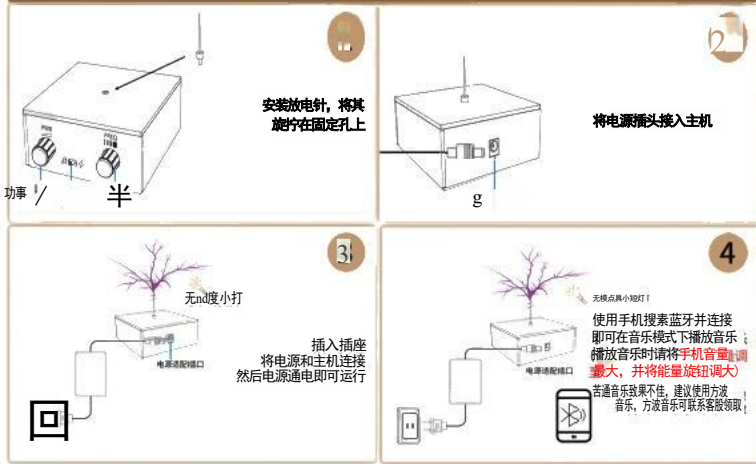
1

安装放电针，将其旋拧在固定孔上

PWR

FRQ

功事

半

2

将电源插头接入主机

g

3

无nd度小打

电源适配器口

插入插座
将电源和主机连接
然后电源通电即可运行

回

4

无模点具小短灯！

电源适配器口

使用手机搜素蓝牙并连接
即可在音乐模式下播放音乐
播放音乐时请将手机音量调最大，并将能量旋钮调大）

苦通音乐致果不佳，建议使用方波音乐，方波音乐可联系客服领取